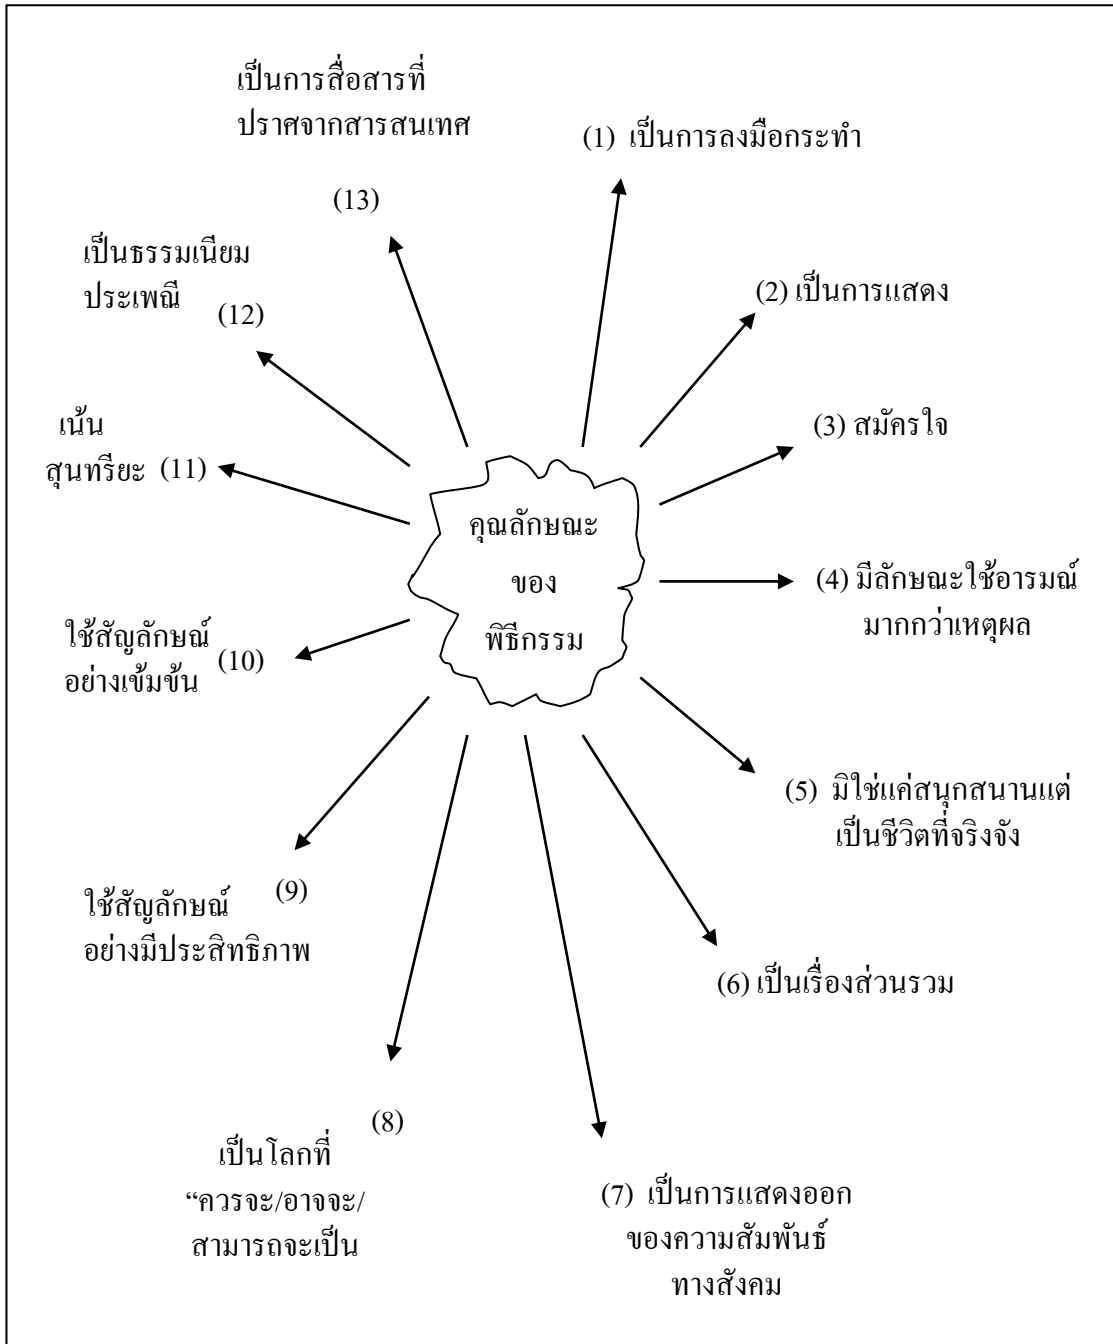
เป็นการสื่อสารที่ปราศจากสารสนเทศ

(13)

(1) เป็นการลงมือกระทำ

เป็นธรรมเนียมประเพณี

(12)

(2) เป็นการแสดง

เน้นสุนทรียะ (11)

(3) สมัครใจ

คุณลักษณะ
ของ
พิธีกรรม

(4) มีลักษณะใช้อารมณ์มากกว่าเหตุผล

ใช้สัญลักษณ์อย่างเข้มข้น (10)

(5) มิใช่แค่สนุกสนานแต่เป็นชีวิตที่จริงจัง

ใช้สัญลักษณ์อย่างมีประสิทธิภาพ (9)

(6) เป็นเรื่องส่วนรวม

(8)

เป็นโลกที่ "ควรจะ/อาจจะ/สามารถจะเป็น

(7) เป็นการแสดงออกของความสัมพันธ์ทางสังคม